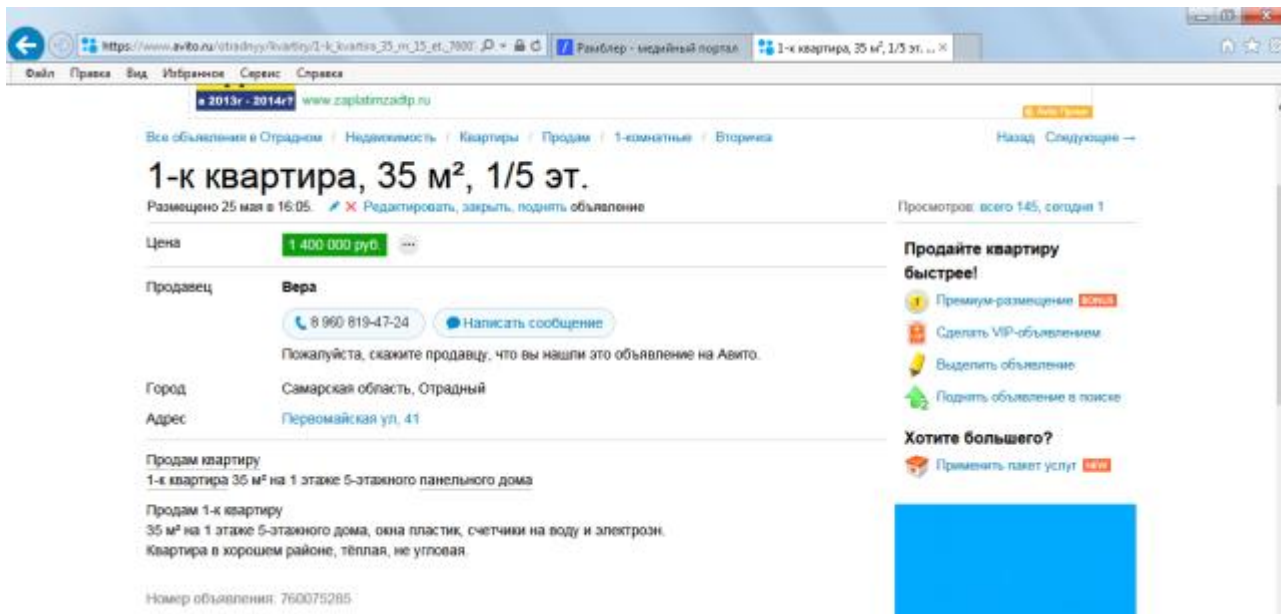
https://www.avito.ru/otradnyy/kvartiry/1-k_kvartira_35_m_15_et_7600 Рамблер - медийный портал 1-к квартира, 35 м², 1/5 эт. ... ×

Файл Правка Вид Избранное Сервис Справка

в 2013г - 2014г? www.zaplatimzadtp.ru

Все объявления в Отрадном / Недвижимость / Квартиры / Продам / 1-комнатные / Вторичка

Назад Следующее →

1-к квартира, 35 м², 1/5 эт.

Размещено 25 мая в 16:05. Редактировать, закрыть, поднять объявление

Просмотров: всего 145, сегодня 1

Цена 1 400 000 руб.

Продавец Вера

8 960 819-47-24 Написать сообщение

Пожалуйста, скажите продавцу, что вы нашли это объявление на Авито.

Город Самарская область, Отрадный

Адрес Первомайская ул, 41

Продам квартиру

1-к квартира 35 м² на 1 этаже 5-этажного панельного дома

Продам 1-к квартиру

35 м² на 1 этаже 5-этажного дома, окна пластик, счетчики на воду и электроэн.

Квартира в хорошем районе, тёплая, не угловая.

Номер объявления: 760075285

Продайте квартиру быстрее!

Премиум-размещение BONUS

Сделать VIP-объявлением

Выделить объявление

Поднять объявление в поиске

Хотите большего?

Применить пакет услуг NEW